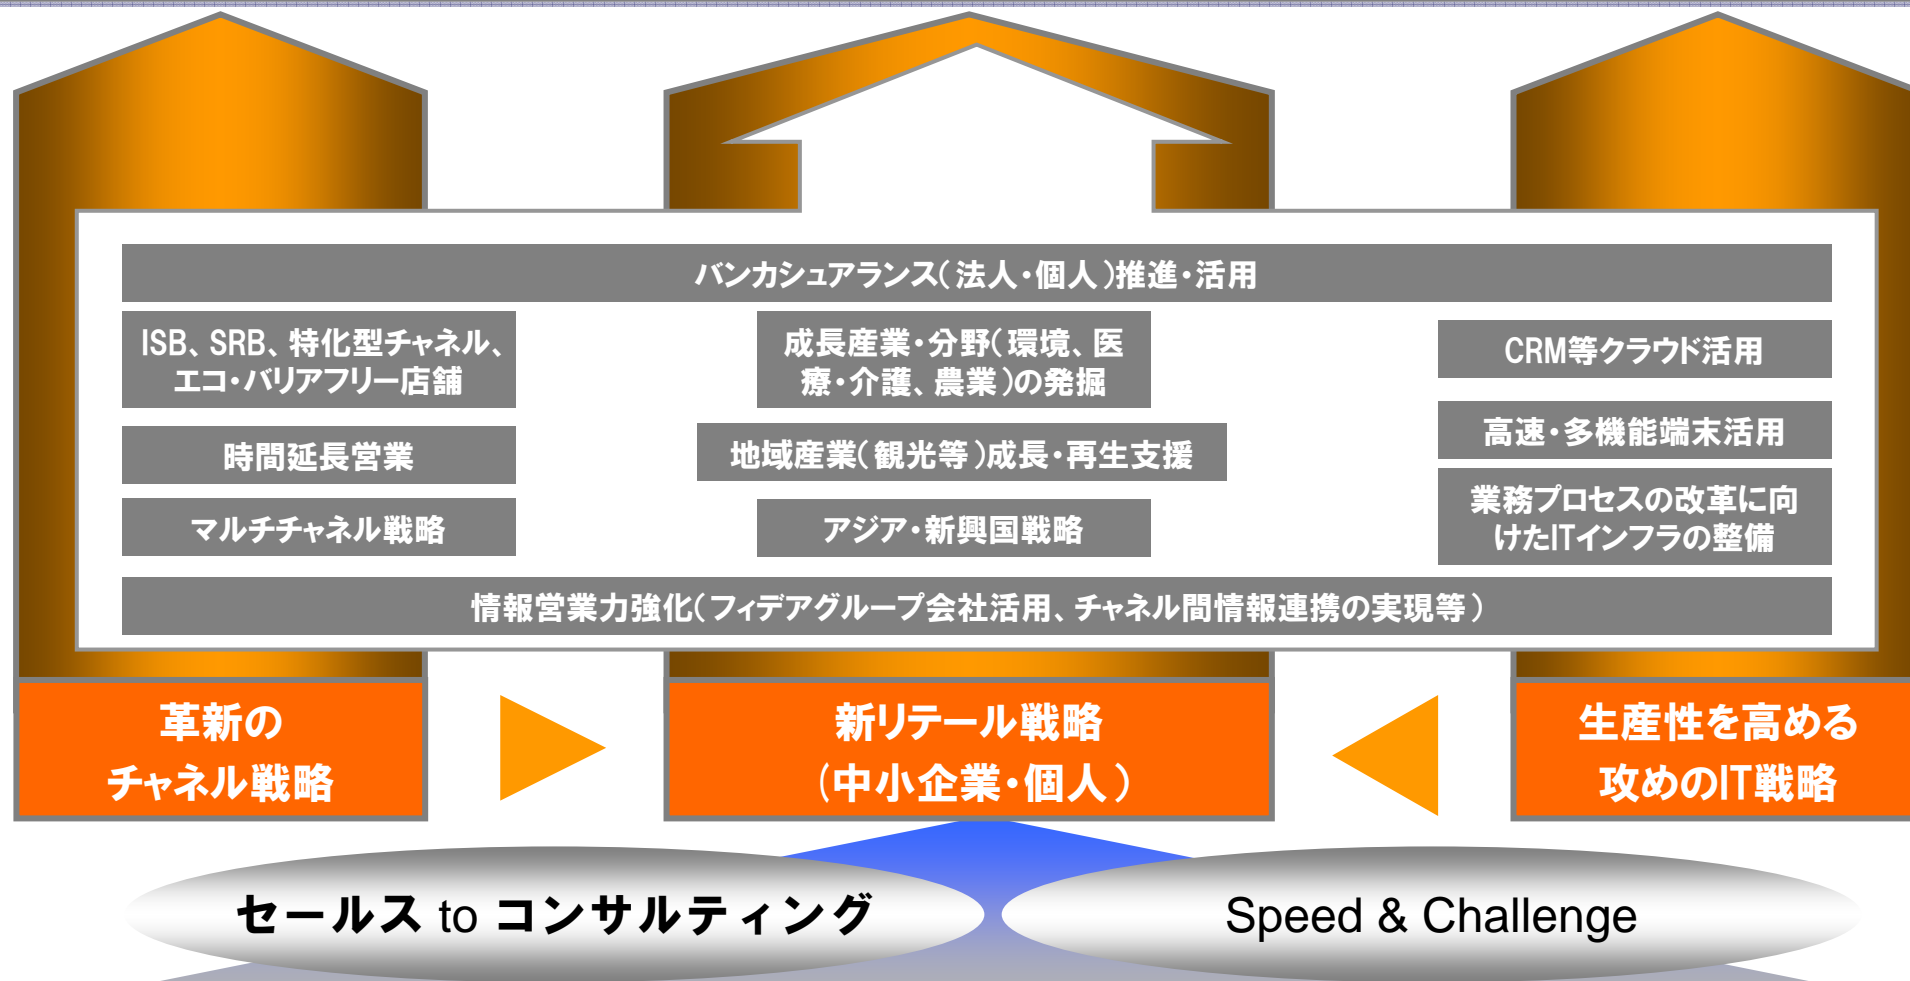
バンカシュアランス(法人・個人)推進・活用

ISB、SRB、特化型チャネル、エコ・バリアフリー店舗

時間延長営業

マルチチャネル戦略

成長産業・分野(環境、医療・介護、農業)の発掘

地域産業(観光等)成長・再生支援

アジア・新興国戦略

CRM等クラウド活用

高速・多機能端末活用

業務プロセスの改革に向けたITインフラの整備

情報営業力強化(フィデアグループ会社活用、チャネル間情報連携の実現等)

革新のチャネル戦略

新リテール戦略(中小企業・個人)

生産性を高める攻めのIT戦略

セールス to コンサルティング

Speed & Challenge